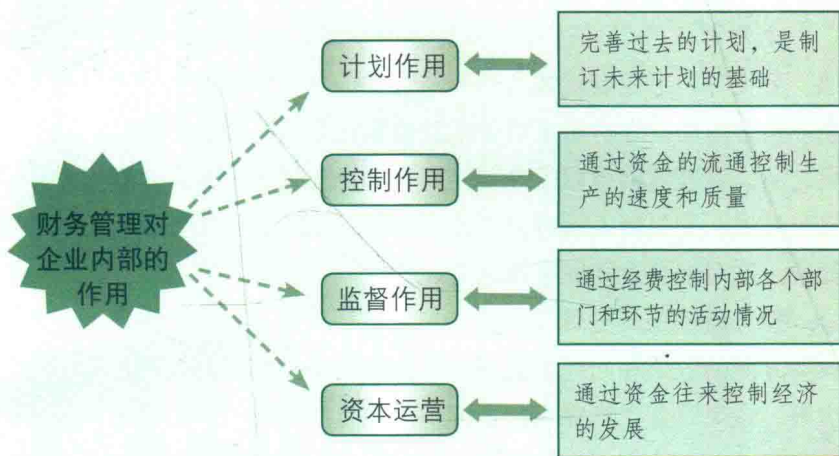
财务管理对企业内部的作用

计划作用
完善过去的计划，是制订未来计划的基础

控制作用
通过资金的流通控制生产的速度和质量

监督作用
通过经费控制内部各个部门和环节的活动情况

资本运营
通过资金往来控制经济的发展